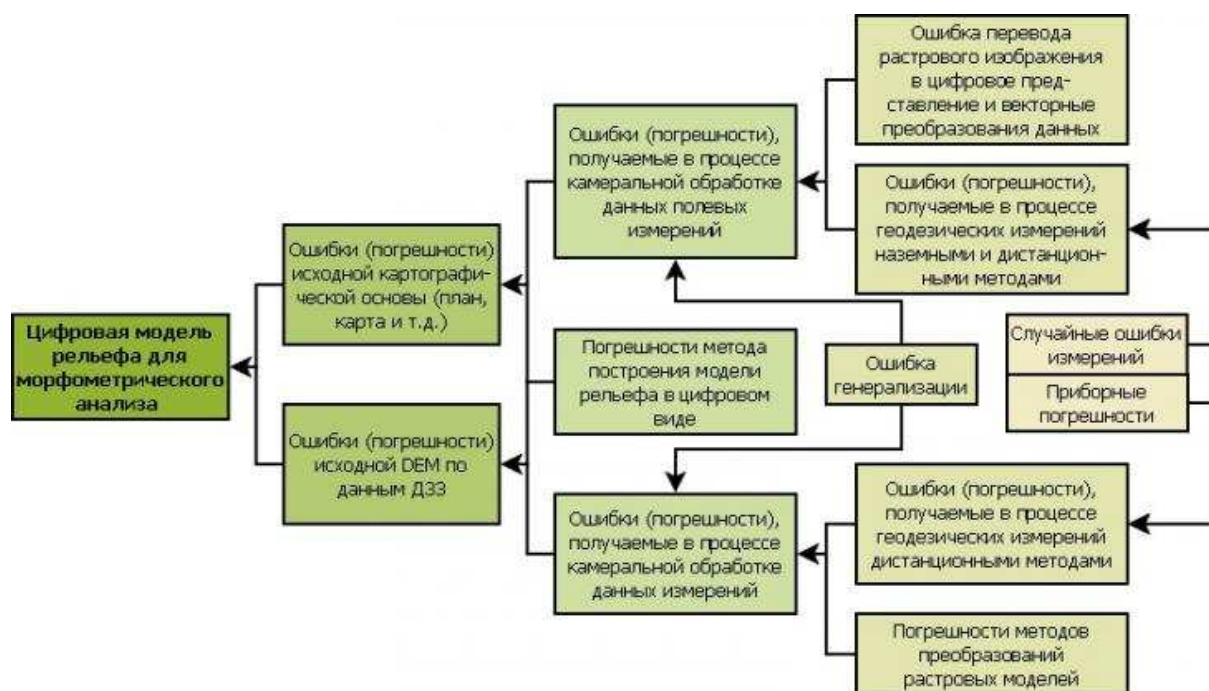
Цифровая модель рельефа для морфометрического анализа

Ошибки (погрешности) исходной картографической основы (план, карта и т.д.)

Ошибки (погрешности) исходной DEM по данным ДЗЗ

Ошибки (погрешности), получаемые в процессе камеральной обработке данных полевых измерений

Погрешности метода построения модели рельефа в цифровом виде

Ошибки (погрешности), получаемые в процессе камеральной обработке данных измерений

Ошибка перевода растрового изображения в цифровое представление и векторные преобразования данных

Ошибки (погрешности), получаемые в процессе геодезических измерений наземными и дистанционными методами

Ошибка генерализации

Случайные ошибки измерений

Приборные погрешности

Ошибки (погрешности), получаемые в процессе геодезических измерений дистанционными методами

Погрешности методов преобразований растровых моделей